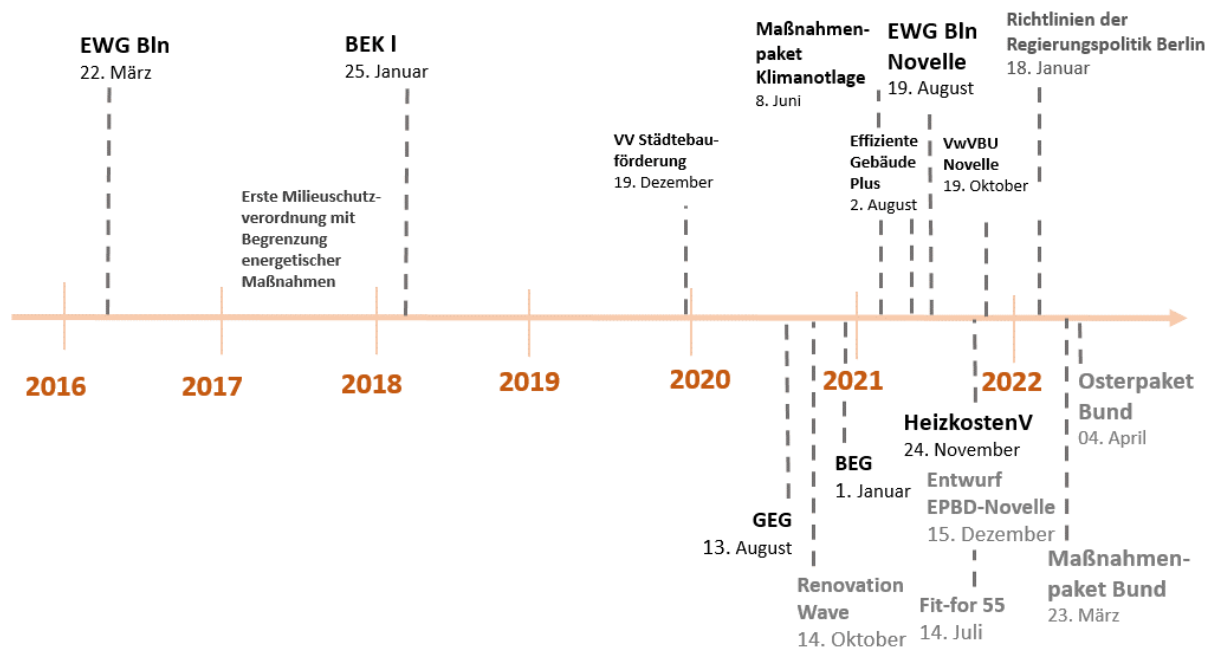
EWG Bln
22. März

BEK I
25. Januar

Erste Milieuschutzverordnung mit Begrenzung energetischer Maßnahmen

VV Städtebauförderung
19. Dezember

Maßnahmenpaket Klimanotlage
8. Juni

Effiziente Gebäude Plus
2. August

EWG Bln Novelle
19. August

VwVBU Novelle
19. Oktober

Richtlinien der Regierungspolitik Berlin
18. Januar

2016

2017

2018

2019

2020

2021

2022

GEG
13. August

Renovation Wave
14. Oktober

BEG
1. Januar

HeizkostenV
24. November

Entwurf EPBD-Novelle
15. Dezember

Fit-for 55
14. Juli

Osterpaket Bund
04. April

Maßnahmenpaket Bund
23. März